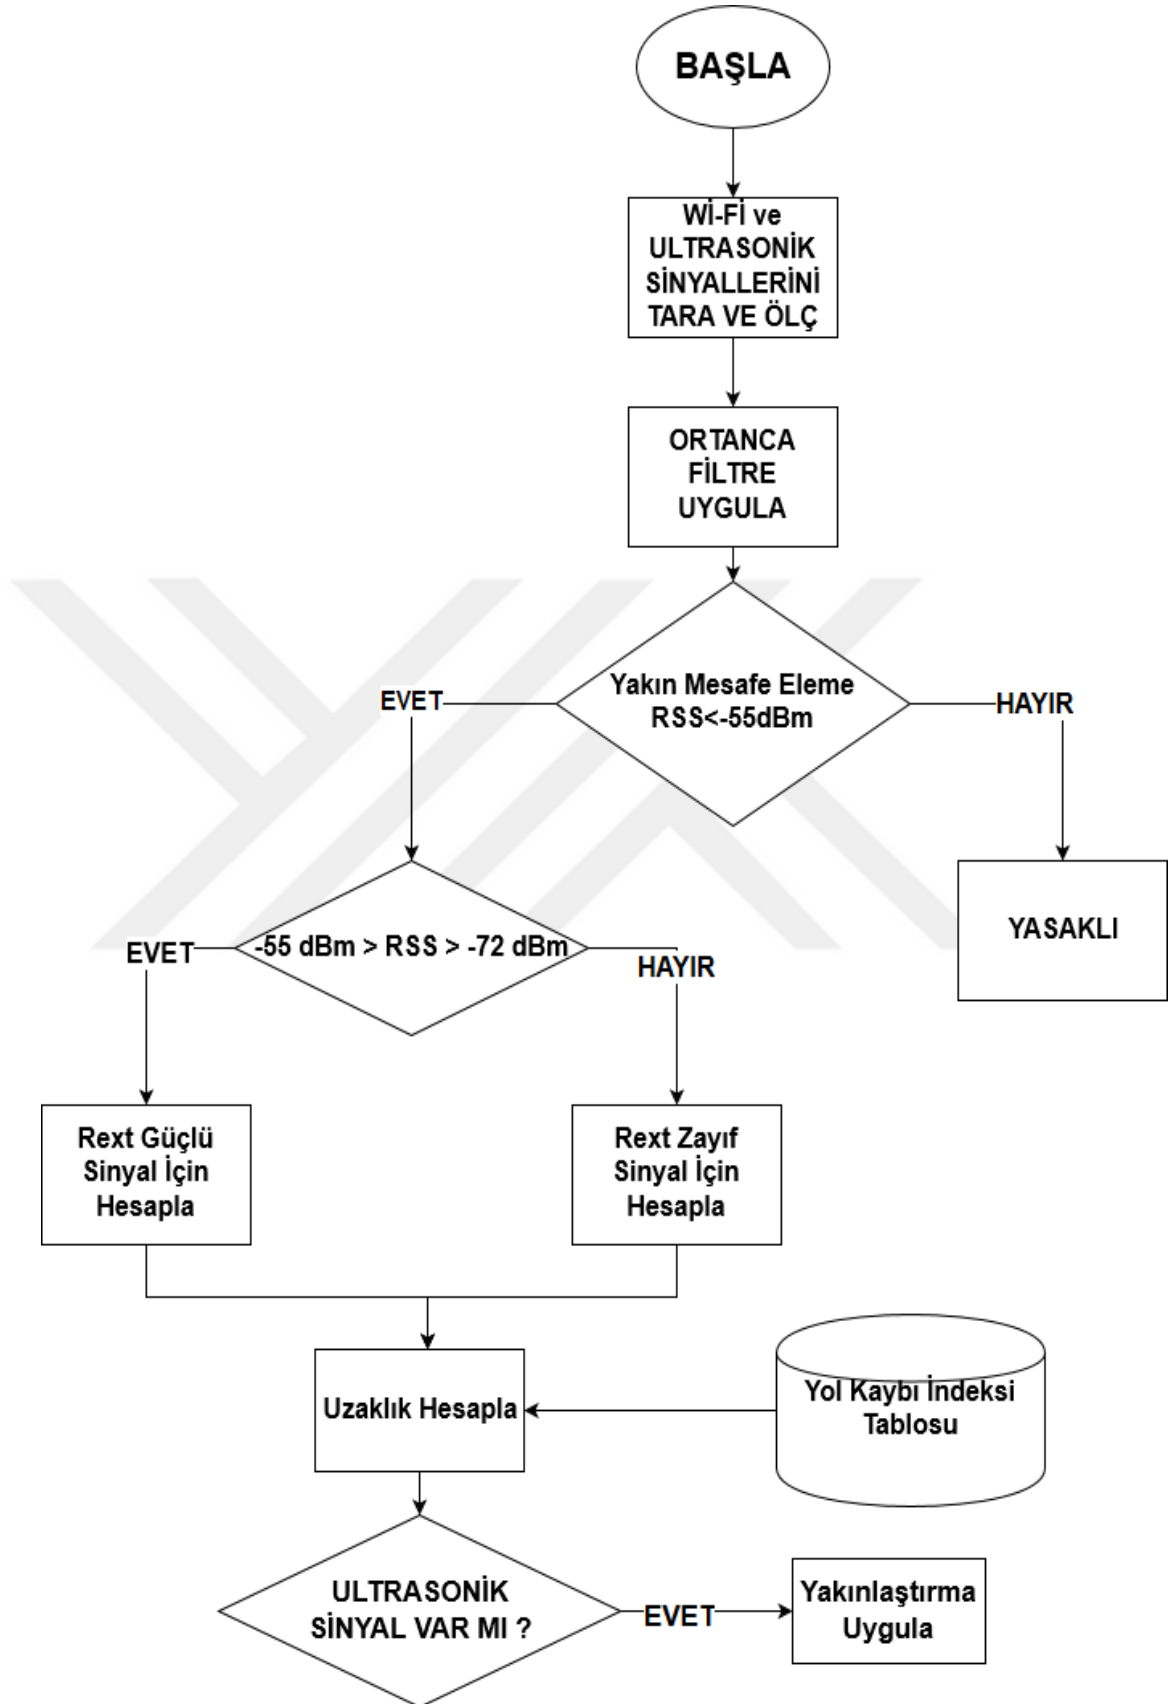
BAŞLA

Wİ-Fİ ve ULTRASONİK SİNYALLERİNİ TARA VE ÖLÇ

ORTANCA FİLTRE UYGULA

Yakın Mesafe Eleme RSS<-55dBm

EVET

HAYIR

YASAKLI

-55 dBm > RSS > -72 dBm

EVET

HAYIR

Rext Güçlü Sinyal İçin Hesapla

Rext Zayıf Sinyal İçin Hesapla

Uzaklık Hesapla

Yol Kaybı İndeksi Tablosu

ULTRASONİK SİNYAL VAR MI ?

EVET

Yakınlaştırma Uygula